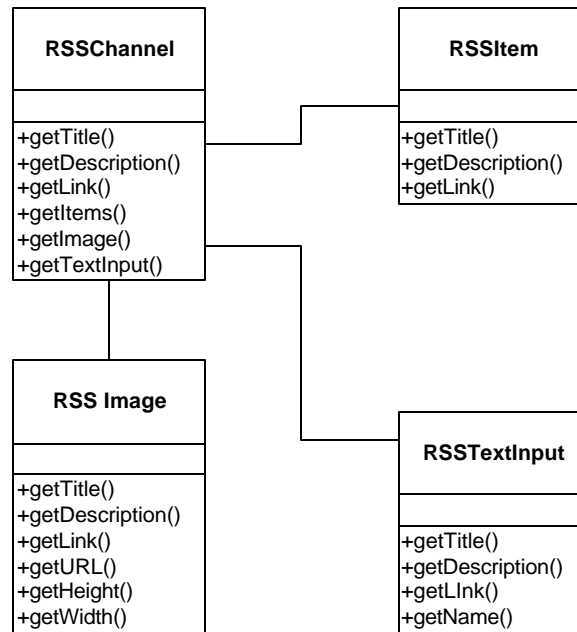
RSSChannel

+getTitle()
+getDescription()
+getLink()
+getItems()
+getImage()
+getTextInput()

RSSItem

+getTitle()
+getDescription()
+getLink()

RSS Image

+getTitle()
+getDescription()
+getLink()
+getURL()
+getHeight()
+getWidth()

RSSTextInput

+getTitle()
+getDescription()
+getLInk()
+getName()